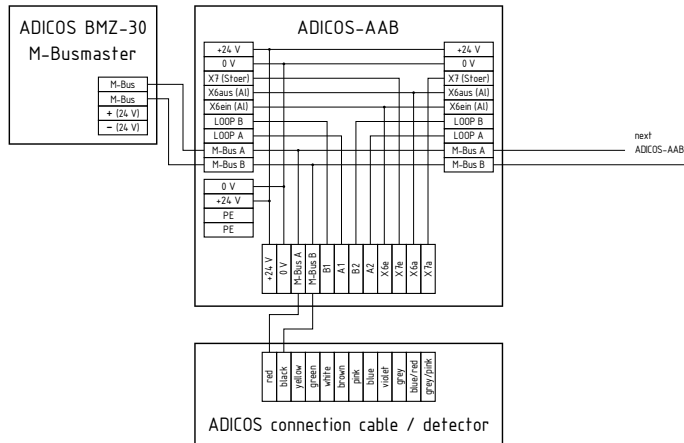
ADICOS BMZ-30
M-Busmaster

M-Bus
M-Bus
+ (24 V)
– (24 V)

ADICOS-AAB

+24 V
0 V
X7 (Stoer)
X6aus (Al)
X6ein (Al)
LOOP B
LOOP A
M-Bus A
M-Bus B

+24 V
0 V
X7 (Stoer)
X6aus (Al)
X6ein (Al)
LOOP B
LOOP A
M-Bus A
M-Bus B

next
ADICOS-AAB

0 V
+24 V
PE
PE

| +24 V | 0 V | M-Bus A | M-Bus B | B1 | A1 | B2 | A2 | X6e | X7e | X6a | X7a |
|---|---|---|---|---|---|---|---|---|---|---|---|

| red | black | yellow | green | white | brown | pink | blue | violet | grey | blue/red | grey/pink |
|---|---|---|---|---|---|---|---|---|---|---|---|

ADICOS connection cable / detector